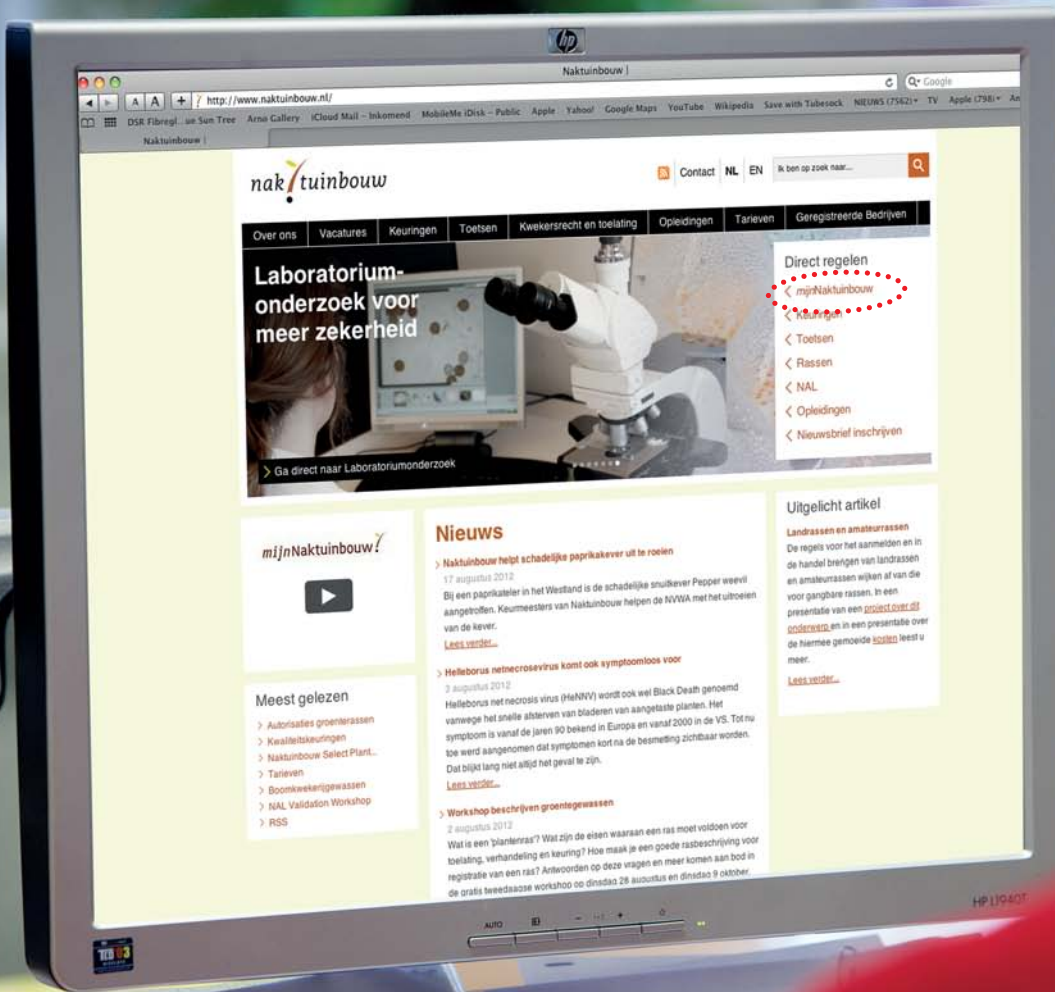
hp

Naktuinbouw |

http://www.naktuinbouw.nl/

Q- Google

DSR Fibregl...ue Sun Tree Arno Gallery iCloud Mail – Inkomend MobileMe iDisk – Public Apple Yahoo! Google Maps YouTube Wikipedia Save with Tubesock NIEUWS (7562) TV Apple (798) An

Naktuinbouw |

nak tuinbouw

Contact NL EN Ik ben op zoek naar...

Over ons Vacatures Keuringen Toetsen Kwekersrecht en toelating Opleidingen Tarieven Geregistreerde Bedrijven

Laboratoriumonderzoek voor meer zekerheid

Ga direct naar Laboratoriumonderzoek

Direct regelen
mijnNaktuinbouw
Keuringen
Toetsen
Rassen
NAL
Opleidingen
Nieuwsbrief inschrijven

mijnNaktuinbouw

Meest gelezen
Autorisaties groenterassen
Kwaliteitskeuringen
Naktuinbouw Select Plant...
Tarieven
Boomkwekerijgewassen
NAL Validation Workshop
RSS

Nieuws

Naktuinbouw helpt schadelijke paprikakever uit te roeien
17 augustus 2012
Bij een paprikateler in het Westland is de schadelijke snuitkever Pepper weevil aangetroffen. Keurmeesters van Naktuinbouw helpen de NVWA met het uitroeien van de kever.
Lees verder...

Helleborus netnecrosevirus komt ook symptoomloos voor
3 augustus 2012
Helleborus net necrosis virus (HeNNV) wordt ook wel Black Death genoemd vanwege het snelle afsterven van bladeren van aangetaste planten. Het symptoom is vanaf de jaren 90 bekend in Europa en vanaf 2000 in de VS. Tot nu toe werd aangenomen dat symptomen kort na de besmetting zichtbaar worden. Dat blijkt lang niet altijd het geval te zijn.
Lees verder...

Workshop beschrijven groentegewassen
2 augustus 2012
Wat is een 'plantenras'? Wat zijn de eisen waaraan een ras moet voldoen voor toelating, verhandeling en keuring? Hoe maak je een goede rasbeschrijving voor registratie van een ras? Antwoorden op deze vragen en meer komen aan bod in de gratis tweedaagse workshop op dinsdag 28 augustus en dinsdag 9 oktober.

Uitgelicht artikel
Landrassen en amateurrassen
De regels voor het aanmelden en in de handel brengen van landrassen en amateurrassen wijken af van die voor gangbare rassen. In een presentatie van een project over dit onderwerp en in een presentatie over de hiermee gemoeide kosten leest u meer.
Lees verder...

HP L1940T

AUTO

TCO 03